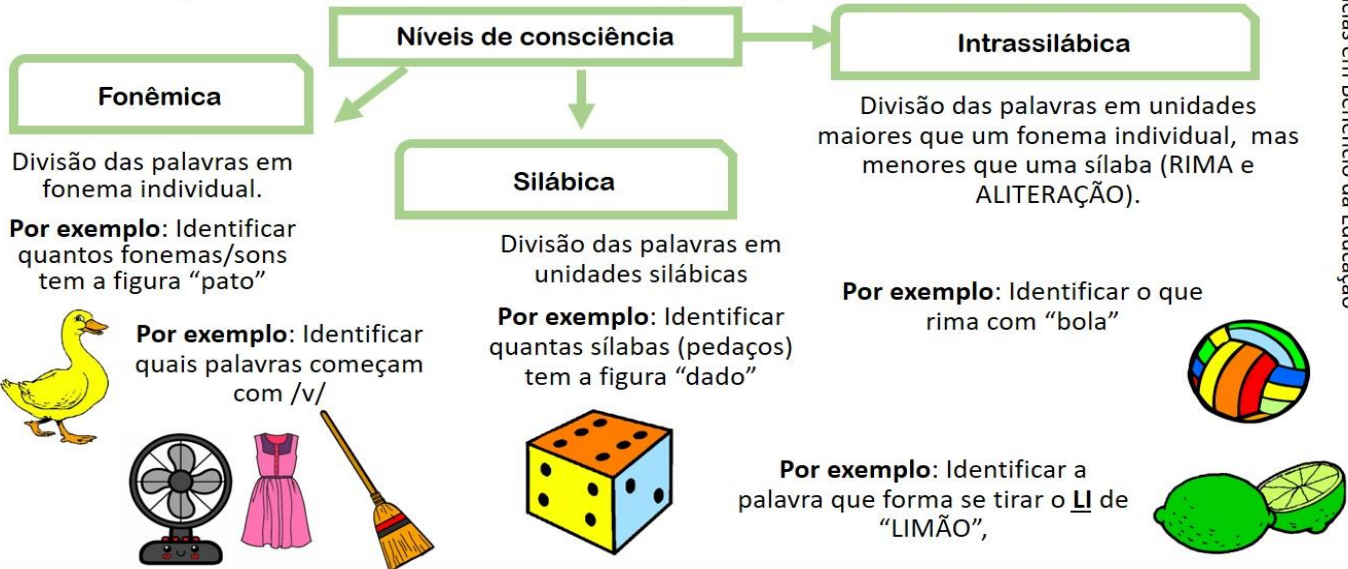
Níveis de consciência

Fonêmica

Divisão das palavras em fonema individual.

**Por exemplo**: Identificar quantos fonemas/sons tem a figura “pato”

**Por exemplo**: Identificar quais palavras começam com /v/

Silábica

Divisão das palavras em unidades silábicas

**Por exemplo**: Identificar quantas sílabas (pedaços) tem a figura “dado”

Intrassilábica

Divisão das palavras em unidades maiores que um fonema individual, mas menores que uma sílaba (RIMA e ALITERAÇÃO).

**Por exemplo**: Identificar o que rima com “bola”

**Por exemplo**: Identificar a palavra que forma se tirar o **LI** de “LIMÃO”,

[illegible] em Benefício da Educação